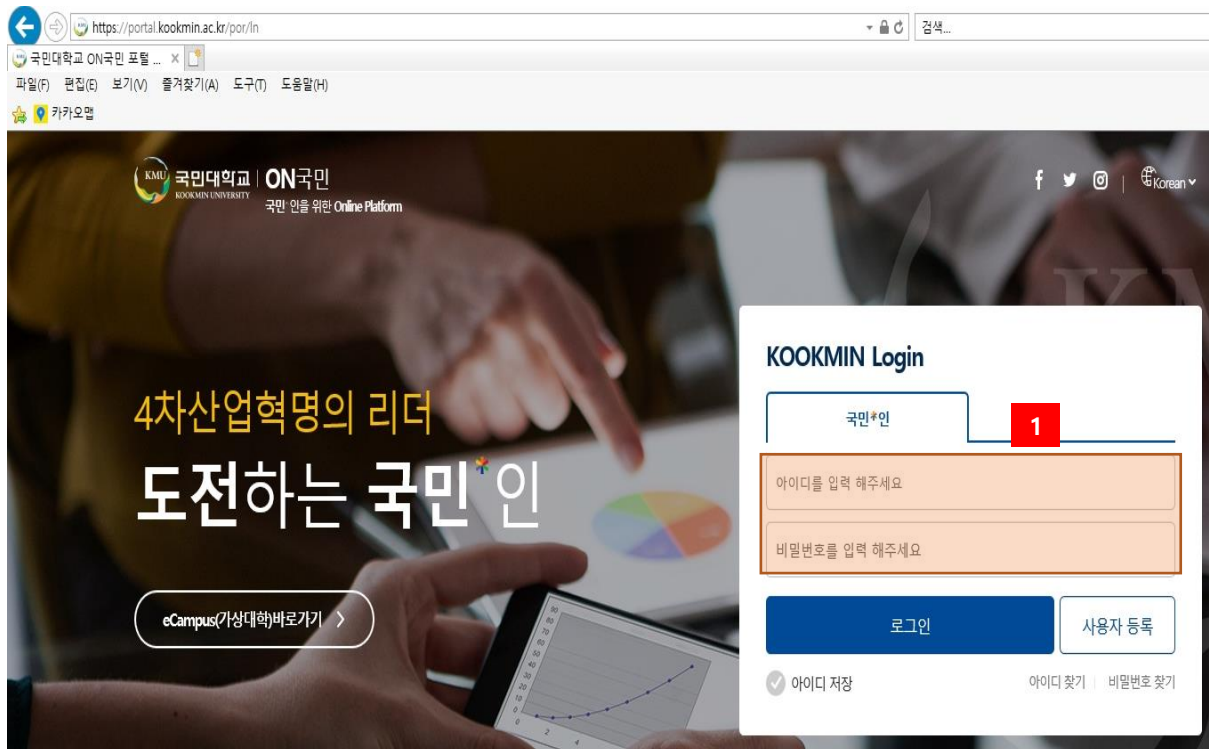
https://portal.kookmin.ac.kr/por/ln

검색...

국민대학교 ON국민 포털 ...

파일(F) 편집(E) 보기(V) 즐겨찾기(A) 도구(T) 도움말(H)

카카오맵

KMU 국민대학교 KOOKMIN UNIVERSITY | ON국민
국민*인을 위한 Online Platform

Korean

4차산업혁명의 리더
도전하는 국민*인

eCampus(가상대학)바로가기 >

KOOKMIN Login

국민*인

1

아이디를 입력 해주세요

비밀번호를 입력 해주세요

로그인

사용자 등록

아이디 저장

아이디 찾기 | 비밀번호 찾기